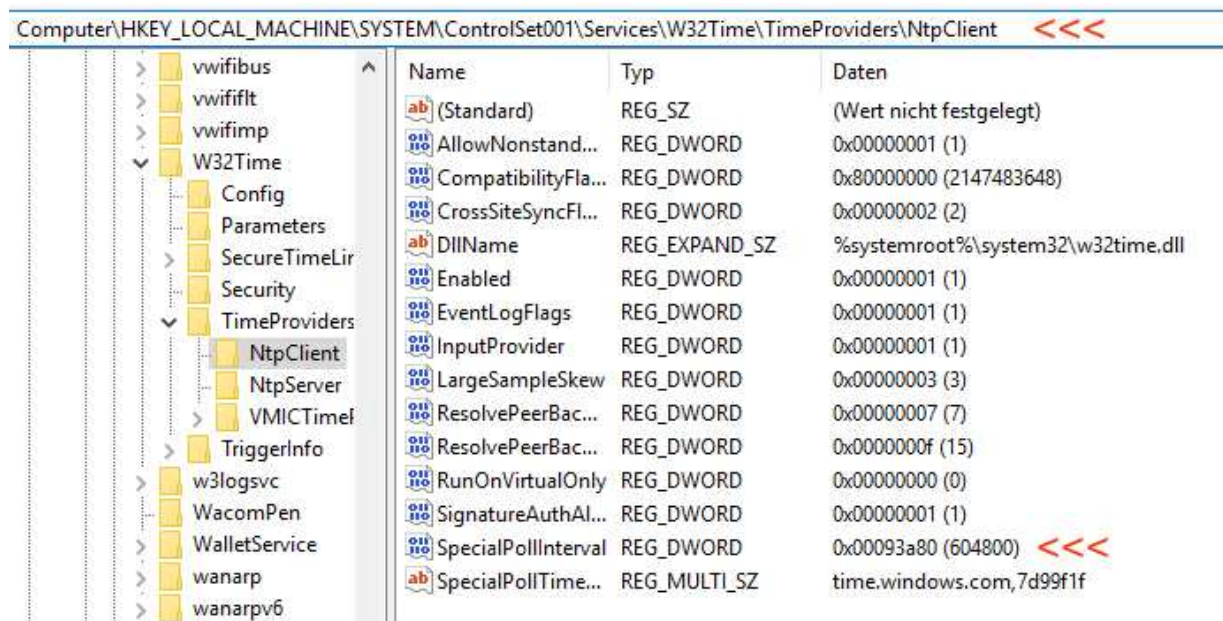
Computer\HKEY_LOCAL_MACHINE\SYSTEM\ControlSet001\Services\W32Time\TimeProviders\NtpClient <<<

vwifibus
vwififlt
vwifimp
W32Time
Config
Parameters
SecureTimeLir
Security
TimeProviders
NtpClient
NtpServer
VMICTimeI
TriggerInfo
w3logsvc
WacomPen
WalletService
wanarp
wanarpv6

| Name | Typ | Daten |
|---|---|---|
| (Standard) | REG_SZ | (Wert nicht festgelegt) |
| AllowNonstand... | REG_DWORD | 0x00000001 (1) |
| CompatibilityFla... | REG_DWORD | 0x80000000 (2147483648) |
| CrossSiteSyncFl... | REG_DWORD | 0x00000002 (2) |
| DllName | REG_EXPAND_SZ | %systemroot%\system32\w32time.dll |
| Enabled | REG_DWORD | 0x00000001 (1) |
| EventLogFlags | REG_DWORD | 0x00000001 (1) |
| InputProvider | REG_DWORD | 0x00000001 (1) |
| LargeSampleSkew | REG_DWORD | 0x00000003 (3) |
| ResolvePeerBac... | REG_DWORD | 0x00000007 (7) |
| ResolvePeerBac... | REG_DWORD | 0x0000000f (15) |
| RunOnVirtualOnly | REG_DWORD | 0x00000000 (0) |
| SignatureAuthAl... | REG_DWORD | 0x00000001 (1) |
| SpecialPollInterval | REG_DWORD | 0x00093a80 (604800) <<< |
| SpecialPollTime... | REG_MULTI_SZ | time.windows.com,7d99f1f |